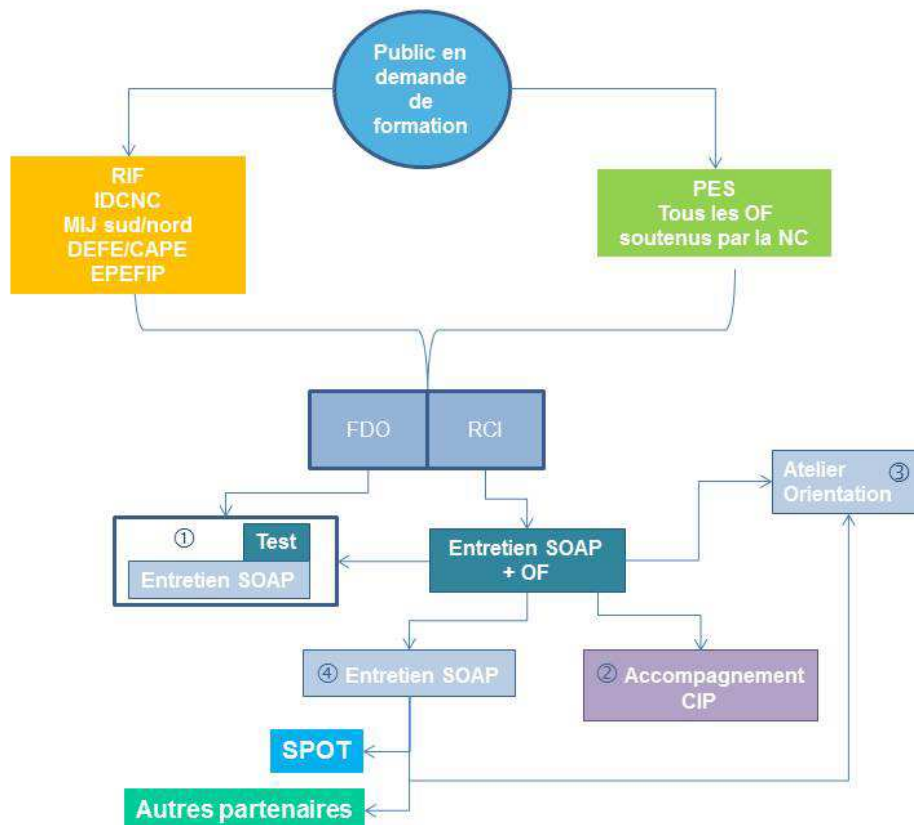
Public en demande de formation

RIF
IDCNC
MIJ sud/nord
DEFE/CAPE
EPEFIP

PES
Tous les OF soutenus par la NC

FDO

RCI

Atelier Orientation ③

① Test
Entretien SOAP

Entretien SOAP + OF

④ Entretien SOAP

② Accompagnement CIP

SPOT

Autres partenaires